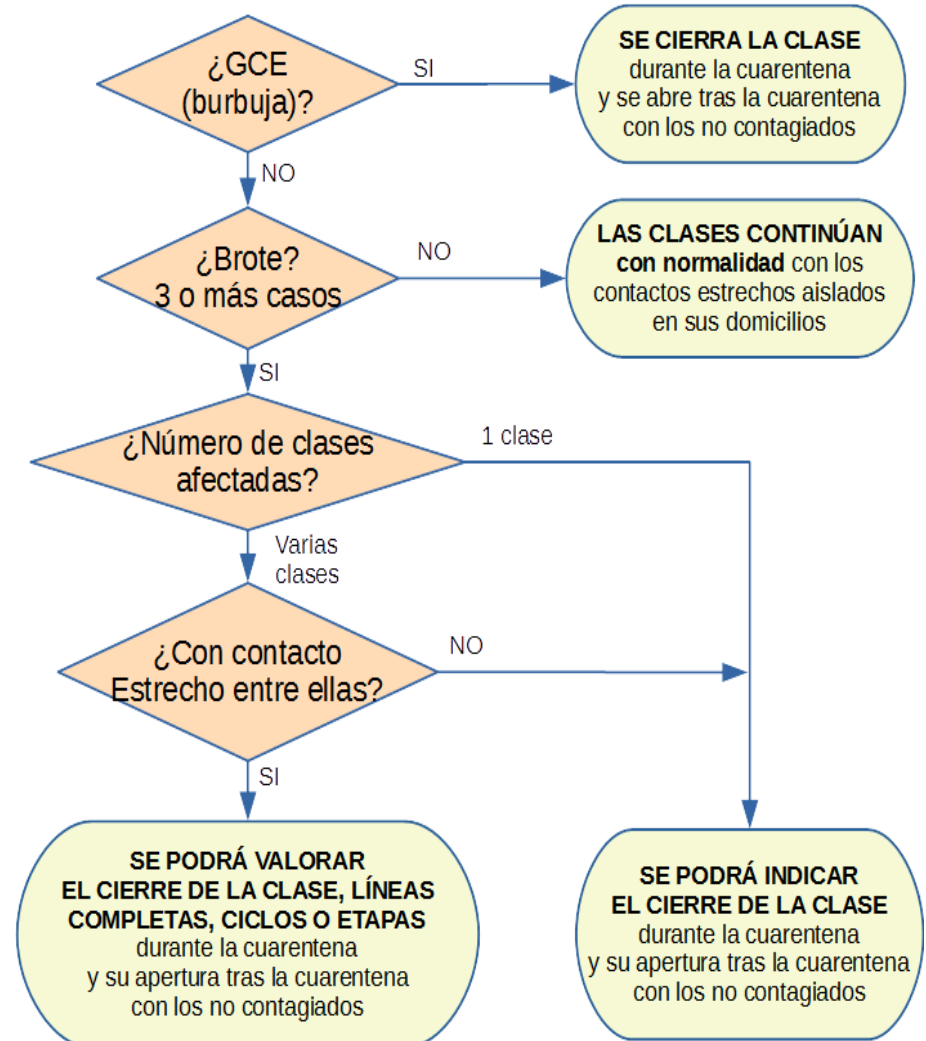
¿GCE (burbuja)?

SI

SE CIERRA LA CLASE durante la cuarentena y se abre tras la cuarentena con los no contagiados

NO

¿Brote? 3 o más casos

NO

LAS CLASES CONTINÚAN con normalidad con los contactos estrechos aislados en sus domicilios

SI

¿Número de clases afectadas?

1 clase

Varias clases

¿Con contacto Estrecho entre ellas?

NO

SI

SE PODRÁ VALORAR EL CIERRE DE LA CLASE, LÍNEAS COMPLETAS, CICLOS O ETAPAS durante la cuarentena y su apertura tras la cuarentena con los no contagiados

SE PODRÁ INDICAR EL CIERRE DE LA CLASE durante la cuarentena y su apertura tras la cuarentena con los no contagiados